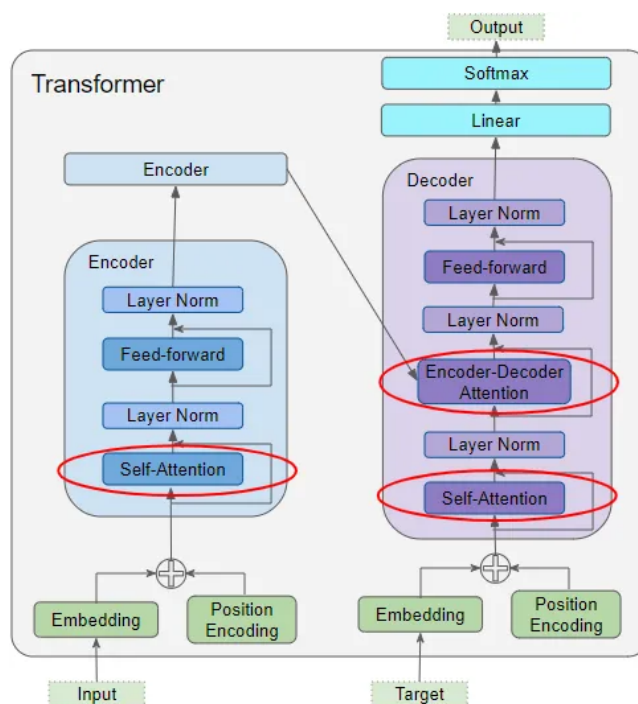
Output

Transformer

Softmax

Linear

Encoder

Decoder

Layer Norm

Feed-forward

Layer Norm

Encoder-Decoder Attention

Layer Norm

Self-Attention

Encoder

Layer Norm

Feed-forward

Layer Norm

Self-Attention

Embedding

Position Encoding

Embedding

Position Encoding

Input

Target